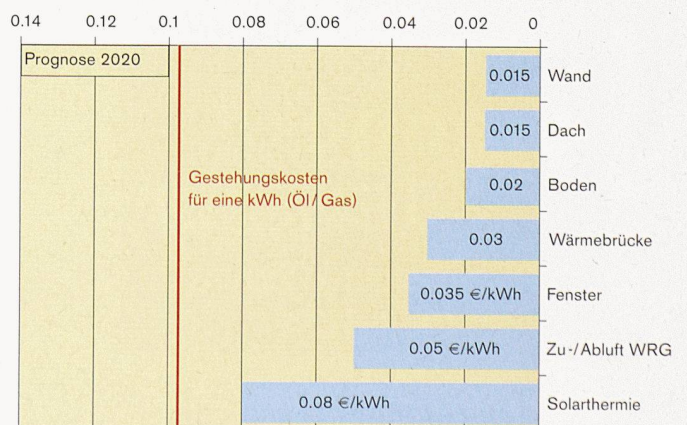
0.14 0.12 0.1 0.08 0.06 0.04 0.02 0

Prognose 2020

Gestehungskosten für eine kWh (Öl/ Gas)

0.015 Wand
0.015 Dach
0.02 Boden
0.03 Wärmebrücke
0.035 €/kWh Fenster
0.05 €/kWh Zu-/Abluft WRG
0.08 €/kWh Solarthermie